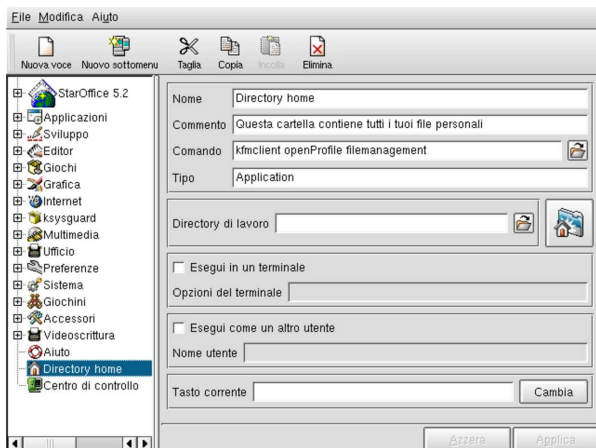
File Modifica Aiuto

Nuova voce Nuovo sottomenu Taglia Copia Incolla Elimina

StarOffice 5.2
Applicazioni
Sviluppo
Editor
Giochi
Grafica
Internet
ksysguard
Multimedia
Ufficio
Preferenze
Sistema
Giochini
Accessori
Videoscrittura
Aiuto
Directory home
Centro di controllo

Nome Directory home
Commento Questa cartella contiene tutti i tuoi file personali
Comando kfmclient openProfile filemanagement
Tipo Application

Directory di lavoro

Esegui in un terminale
Opzioni del terminale

Esegui come un altro utente
Nome utente

Tasto corrente Cambia

Azzera Applica